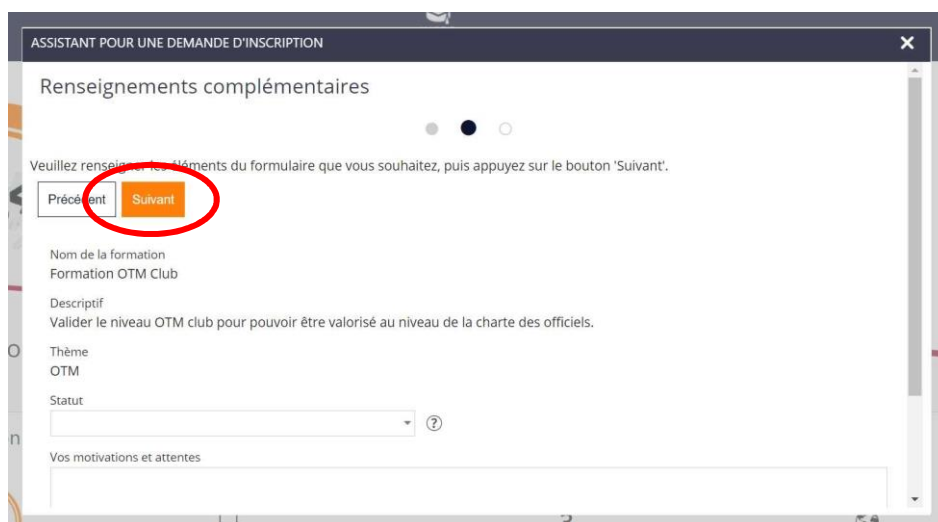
ASSISTANT POUR UNE DEMANDE D'INSCRIPTION

×

Renseignements complémentaires

Veuillez renseigner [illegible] éléments du formulaire que vous souhaitez, puis appuyez sur le bouton 'Suivant'.

Préc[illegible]ent

Suivant

Nom de la formation
Formation OTM Club

Descriptif
Valider le niveau OTM club pour pouvoir être valorisé au niveau de la charte des officiels.

Thème
OTM

Statut

?

Vos motivations et attentes